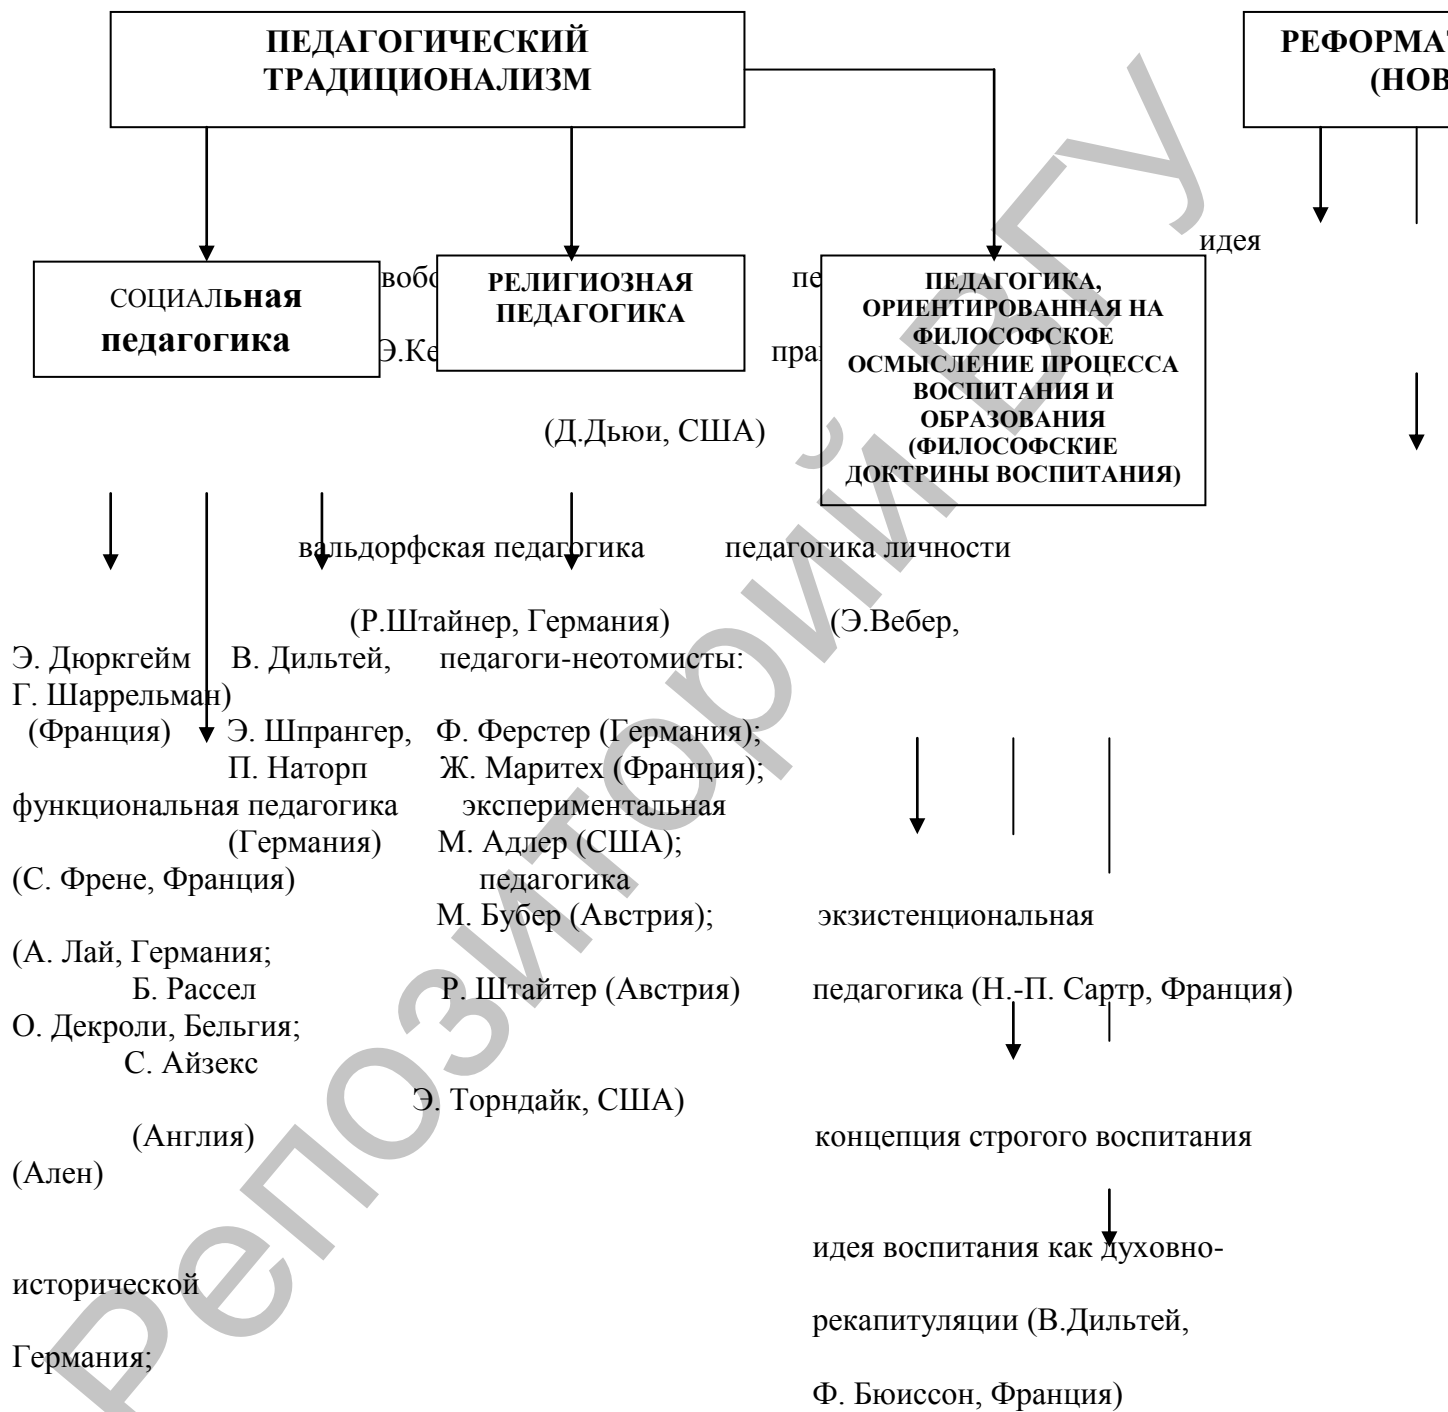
ПЕДАГОГИЧЕСКИЙ ТРАДИЦИОНАЛИЗМ

РЕФОРМАТ (НОВ

идея

СОЦИАЛЬНАЯ педагогика

вобо

Э.Ке

РЕЛИГИОЗНАЯ ПЕДАГОГИКА

пе

пра

ПЕДАГОГИКА, ОРИЕНТИРОВАННАЯ НА ФИЛОСОФСКОЕ ОСМЫСЛЕНИЕ ПРОЦЕССА ВОСПИТАНИЯ И ОБРАЗОВАНИЯ (ФИЛОСОФСКИЕ ДОКТРИНЫ ВОСПИТАНИЯ)

(Д.Дьюи, США)

вальдорфская педагогика педагогика личности

(Р.Штайнер, Германия) (Э.Вебер,

Э. Дюркгейм В. Дильтей, педагоги-неотомисты:
Г. Шаррельман)
(Франция) Э. Шпрангер, Ф. Ферстер (Германия);
П. Наторп Ж. Маритех (Франция);
функциональная педагогика экспериментальная
(Германия) М. Адлер (США);
(С. Френе, Франция) педагогика
М. Бубер (Австрия); экзистенциональная
(А. Лай, Германия;
Б. Рассел Р. Штайтер (Австрия) педагогика (Н.-П. Сартр, Франция)
О. Декроли, Бельгия;
С. Айзекс
Э. Торндайк, США)
(Англия) концепция строгого воспитания
(Ален)

идея воспитания как духовно-

исторической

рекапитуляции (В.Дильтей,

Германия;

Ф. Бюиссон, Франция)